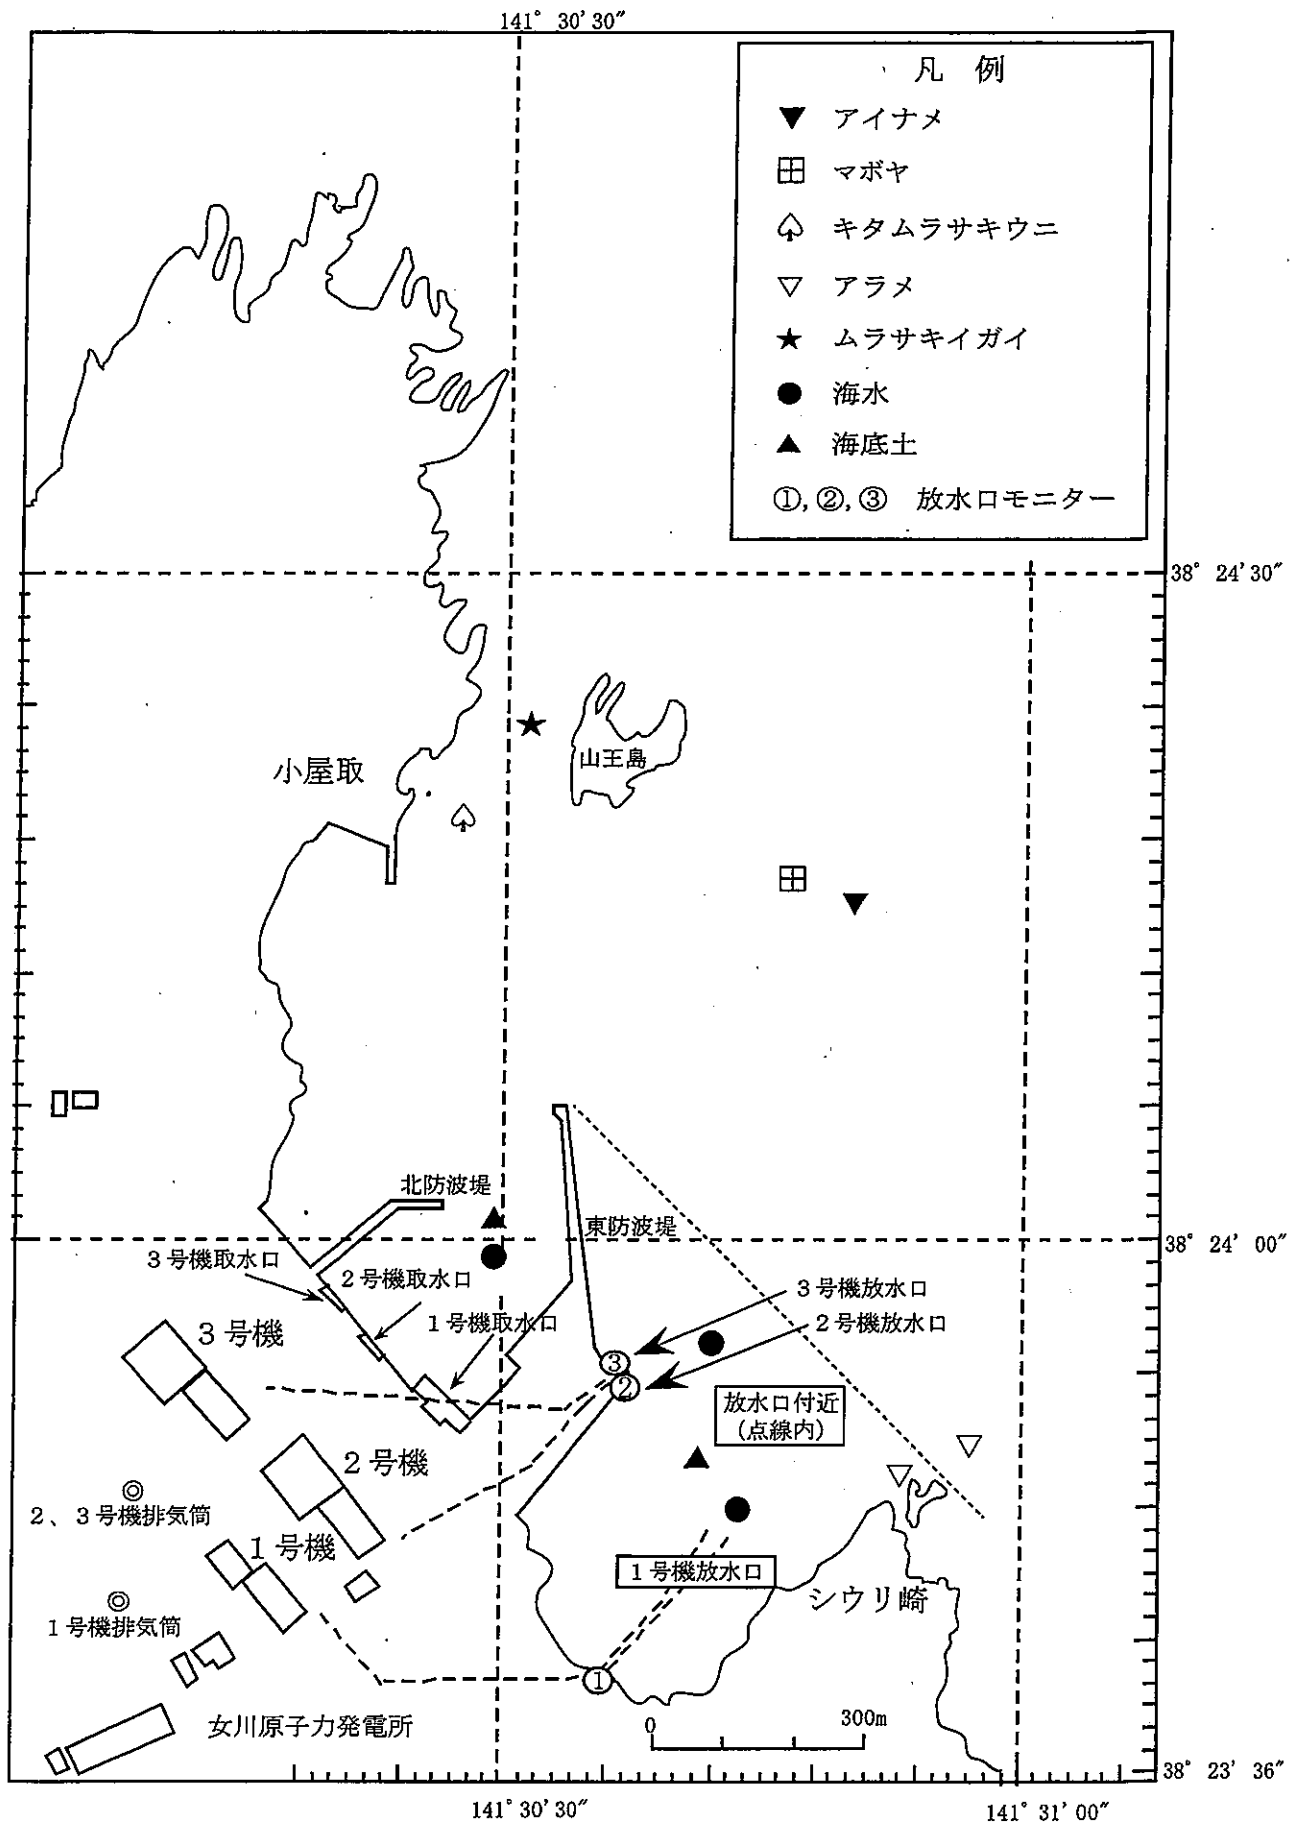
141° 30′30″

凡　例
▼ アイナメ
⊞ マボヤ
キタムラサキウニ
▽ アラメ
★ ムラサキイガイ
● 海水
▲ 海底土
①, ②, ③　放水口モニター

38° 24′30″

山王島

小屋取

北防波堤

東防波堤

38° 24′ 00″

3号機取水口
2号機取水口
1号機取水口
3号機放水口
2号機放水口

3号機
2号機
1号機

③
②

放水口付近
(点線内)

2、3号機排気筒
1号機排気筒

1号機放水口

シウリ崎

①

女川原子力発電所

0
300m

38° 23′ 36″

141° 30′ 30″
141° 31′ 00″